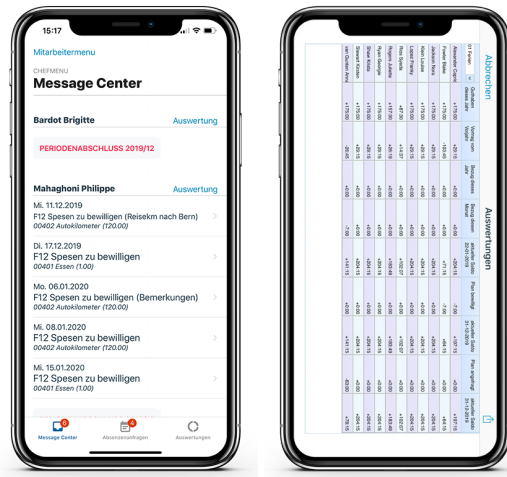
15:17

Mitarbeitermenu

CHEFMENU
Message Center

Bardot Brigitte
Auswertung

PERIODENABSCHLUSS 2019/12

Mahaghoni Philippe
Auswertung

Mi. 11.12.2019
F12 Spesen zu bewilligen (Reisekm nach Bern)
00402 Autokilometer (120.00)

Di. 17.12.2019
F12 Spesen zu bewilligen
00401 Essen (0.00)

Mo. 06.01.2020
F12 Spesen zu bewilligen (Bemerkungen)
00402 Autokilometer (120.00)

Mi. 08.01.2020
F12 Spesen zu bewilligen
00402 Autokilometer (120.00)

Mi. 15.01.2020
F12 Spesen zu bewilligen
00401 Essen (0.00)

Message Center
Absenzenanfragen
Auswertungen

Abbrechen
Auswertungen

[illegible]